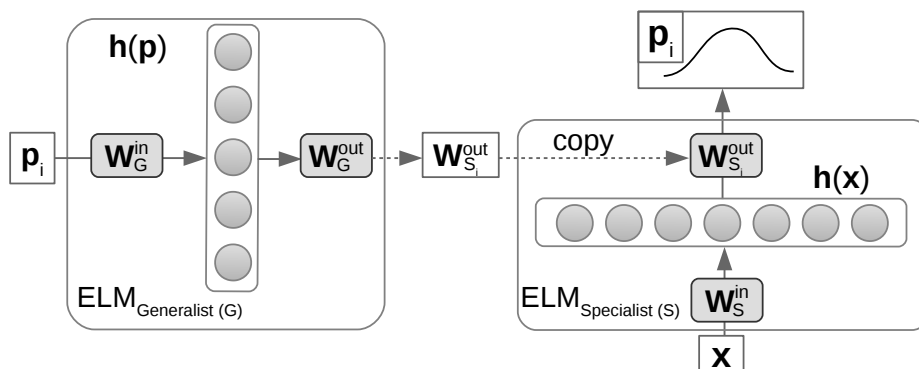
$\mathbf{p}_i$

$\mathbf{h}(\mathbf{p})$

$\mathbf{p}_i$

$\mathbf{W}_G^{in}$

$\mathbf{W}_G^{out}$

$\mathbf{W}_{S_i}^{out}$

copy

$\mathbf{W}_{S_i}^{out}$

$\mathbf{h}(\mathbf{x})$

$\text{ELM}_{\text{Generalist (G)}}$

$\text{ELM}_{\text{Specialist (S)}}$

$\mathbf{W}_S^{in}$

$\mathbf{x}$